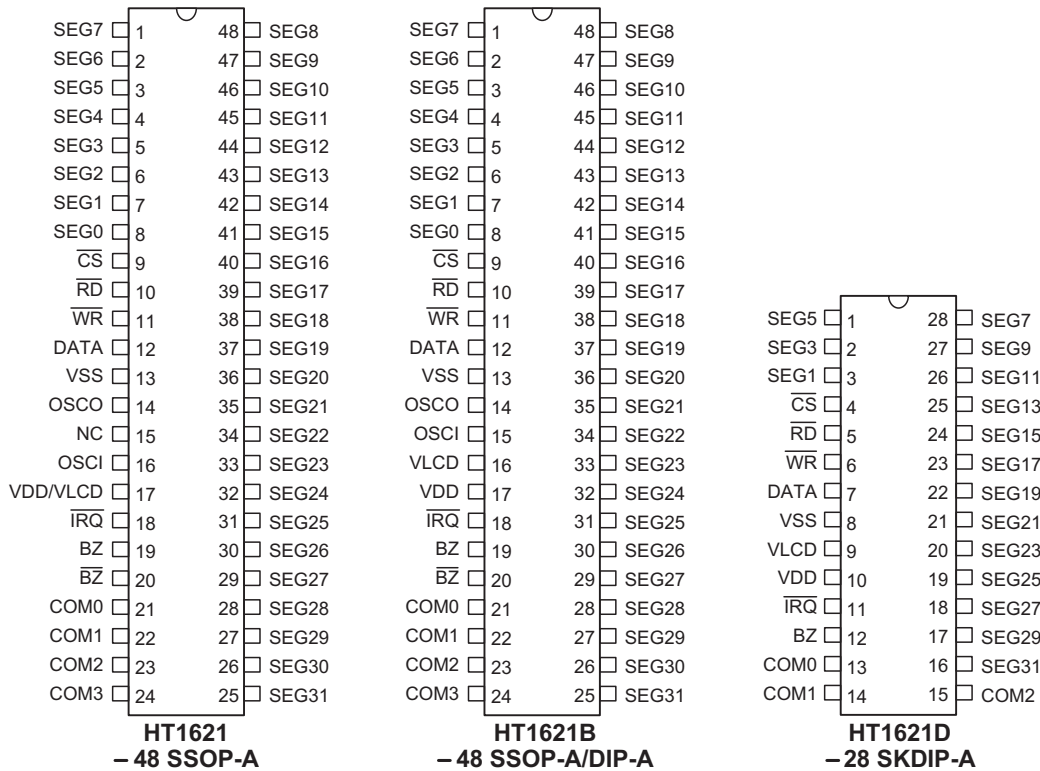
| | | | |
|---|---|---|---|
| SEG7 | 1 | 48 | SEG8 |
| SEG6 | 2 | 47 | SEG9 |
| SEG5 | 3 | 46 | SEG10 |
| SEG4 | 4 | 45 | SEG11 |
| SEG3 | 5 | 44 | SEG12 |
| SEG2 | 6 | 43 | SEG13 |
| SEG1 | 7 | 42 | SEG14 |
| SEG0 | 8 | 41 | SEG15 |
| $\overline{CS}$ | 9 | 40 | SEG16 |
| $\overline{RD}$ | 10 | 39 | SEG17 |
| $\overline{WR}$ | 11 | 38 | SEG18 |
| DATA | 12 | 37 | SEG19 |
| VSS | 13 | 36 | SEG20 |
| OSCO | 14 | 35 | SEG21 |
| NC | 15 | 34 | SEG22 |
| OSCI | 16 | 33 | SEG23 |
| VDD/VLCD | 17 | 32 | SEG24 |
| $\overline{IRQ}$ | 18 | 31 | SEG25 |
| BZ | 19 | 30 | SEG26 |
| $\overline{BZ}$ | 20 | 29 | SEG27 |
| COM0 | 21 | 28 | SEG28 |
| COM1 | 22 | 27 | SEG29 |
| COM2 | 23 | 26 | SEG30 |
| COM3 | 24 | 25 | SEG31 |

HT1621
– 48 SSOP-A

| | | | |
|---|---|---|---|
| SEG7 | 1 | 48 | SEG8 |
| SEG6 | 2 | 47 | SEG9 |
| SEG5 | 3 | 46 | SEG10 |
| SEG4 | 4 | 45 | SEG11 |
| SEG3 | 5 | 44 | SEG12 |
| SEG2 | 6 | 43 | SEG13 |
| SEG1 | 7 | 42 | SEG14 |
| SEG0 | 8 | 41 | SEG15 |
| $\overline{CS}$ | 9 | 40 | SEG16 |
| $\overline{RD}$ | 10 | 39 | SEG17 |
| $\overline{WR}$ | 11 | 38 | SEG18 |
| DATA | 12 | 37 | SEG19 |
| VSS | 13 | 36 | SEG20 |
| OSCO | 14 | 35 | SEG21 |
| OSCI | 15 | 34 | SEG22 |
| VLCD | 16 | 33 | SEG23 |
| VDD | 17 | 32 | SEG24 |
| $\overline{IRQ}$ | 18 | 31 | SEG25 |
| BZ | 19 | 30 | SEG26 |
| $\overline{BZ}$ | 20 | 29 | SEG27 |
| COM0 | 21 | 28 | SEG28 |
| COM1 | 22 | 27 | SEG29 |
| COM2 | 23 | 26 | SEG30 |
| COM3 | 24 | 25 | SEG31 |

HT1621B
– 48 SSOP-A/DIP-A

| | | | |
|---|---|---|---|
| SEG5 | 1 | 28 | SEG7 |
| SEG3 | 2 | 27 | SEG9 |
| SEG1 | 3 | 26 | SEG11 |
| $\overline{CS}$ | 4 | 25 | SEG13 |
| $\overline{RD}$ | 5 | 24 | SEG15 |
| $\overline{WR}$ | 6 | 23 | SEG17 |
| DATA | 7 | 22 | SEG19 |
| VSS | 8 | 21 | SEG21 |
| VLCD | 9 | 20 | SEG23 |
| VDD | 10 | 19 | SEG25 |
| $\overline{IRQ}$ | 11 | 18 | SEG27 |
| BZ | 12 | 17 | SEG29 |
| COM0 | 13 | 16 | SEG31 |
| COM1 | 14 | 15 | COM2 |

HT1621D
– 28 SKDIP-A